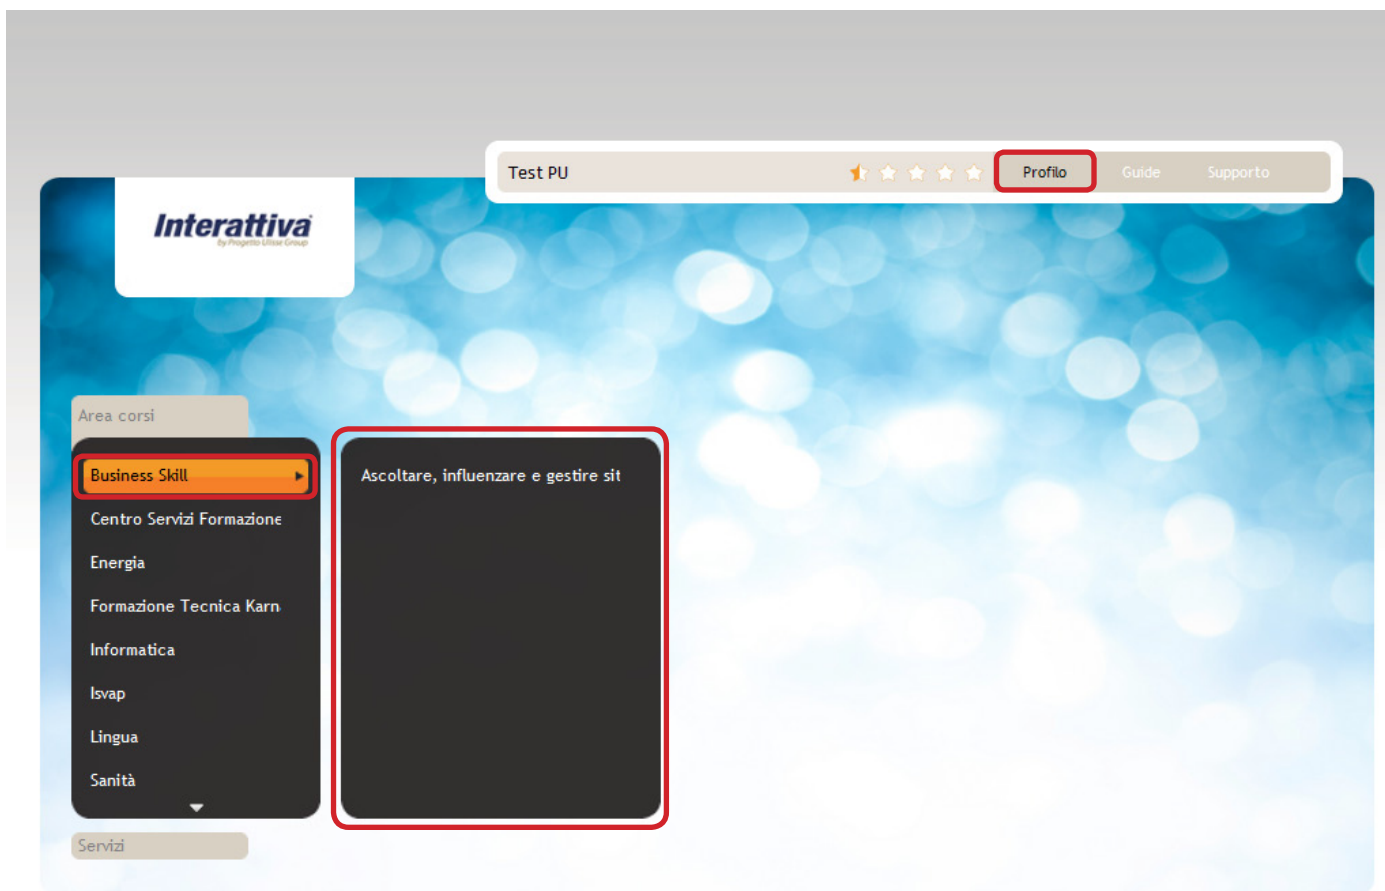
Test PU

Profilo Guide Supporto

Interattiva
by Progetto Ulisse Group

Area corsi

Business Skill

Centro Servizi Formazione

Energia

Formazione Tecnica Karn

Informatica

Isvap

Lingua

Sanità

Ascoltare, influenzare e gestire sit

Servizi